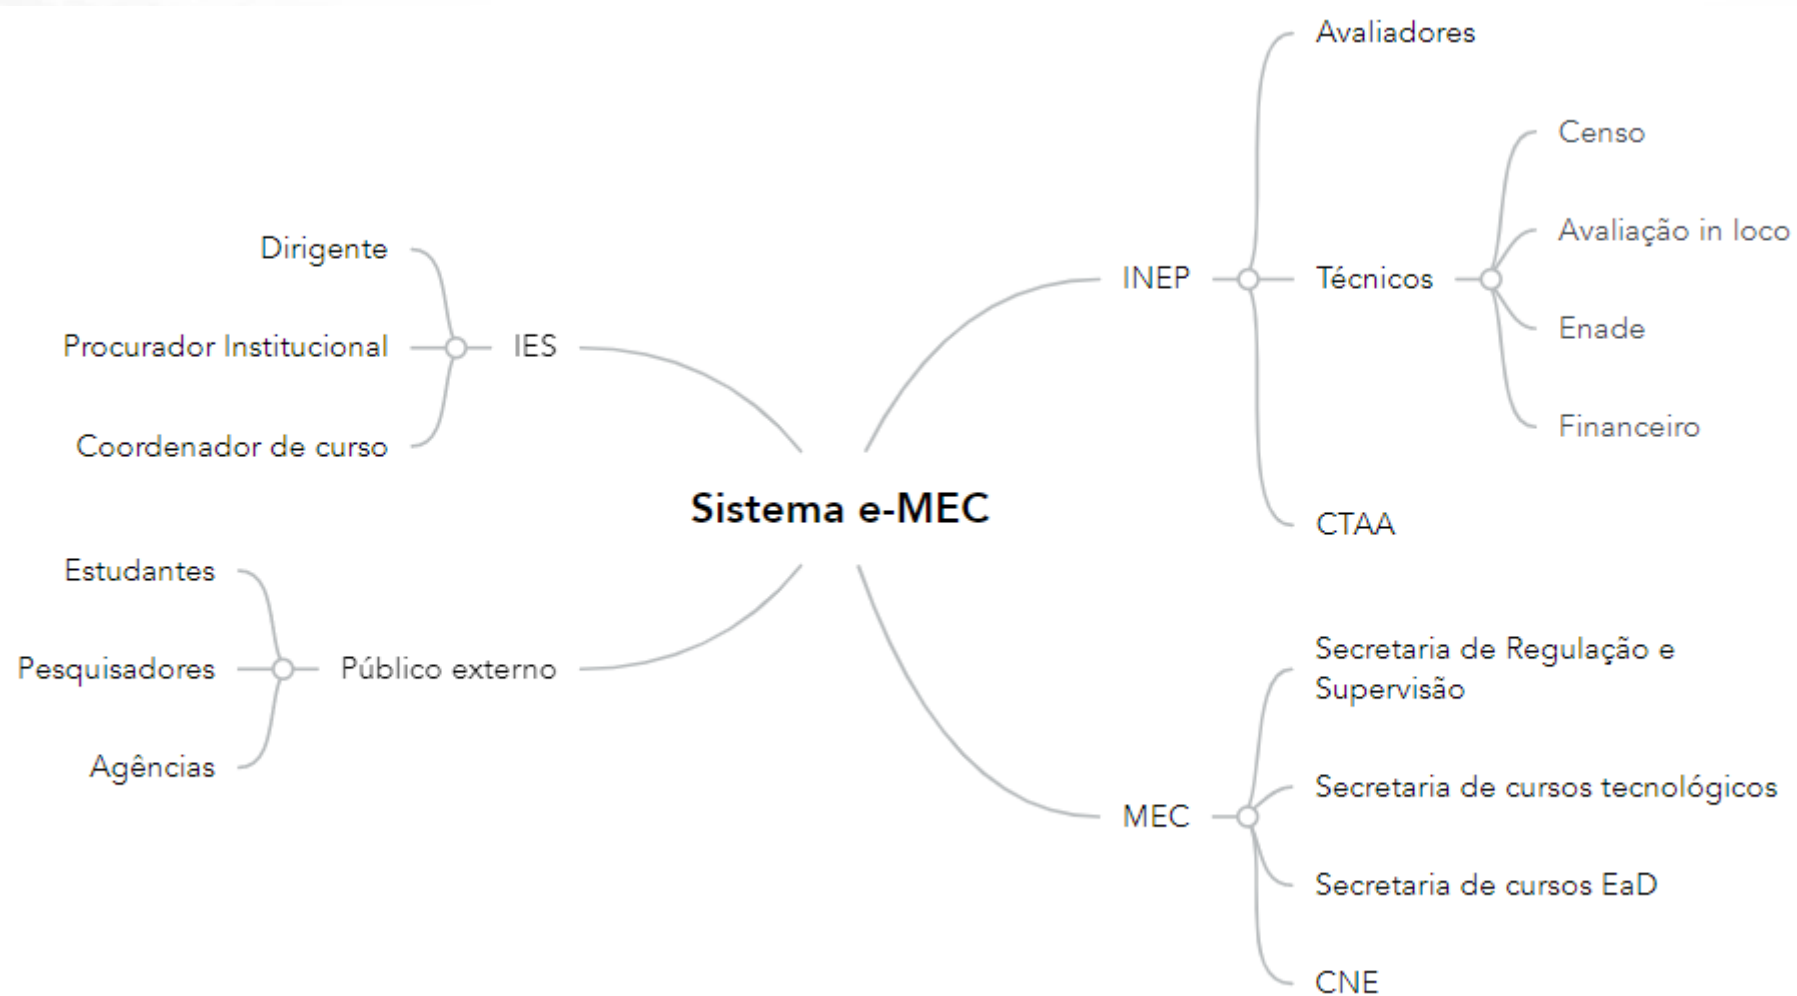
Avaliadores

Censo

Avaliação in loco

Dirigente

INEP

Técnicos

Enade

Procurador Institucional

IES

Financeiro

Coordenador de curso

Sistema e-MEC

CTAA

Estudantes

Secretaria de Regulação e Supervisão

Pesquisadores

Público externo

Agências

Secretaria de cursos tecnológicos

MEC

Secretaria de cursos EaD

CNE